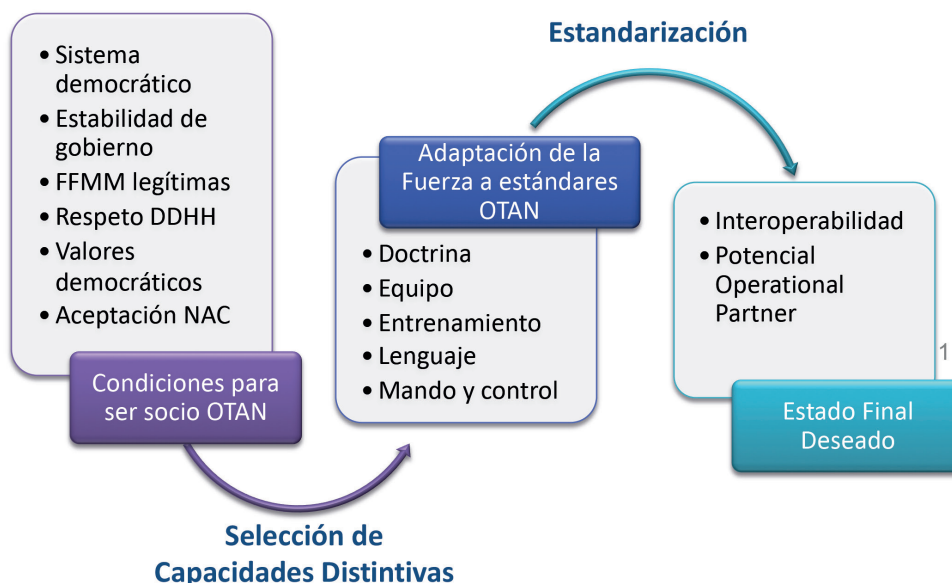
• Sistema democrático
• Estabilidad de gobierno
• FFMM legítimas
• Respeto DDHH
• Valores democráticos
• Aceptación NAC

Condiciones para ser socio OTAN

Selección de Capacidades Distintivas

Adaptación de la Fuerza a estándares OTAN

• Doctrina
• Equipo
• Entrenamiento
• Lenguaje
• Mando y control

Estandarización

• Interoperabilidad
• Potencial Operational Partner

Estado Final Deseado

1